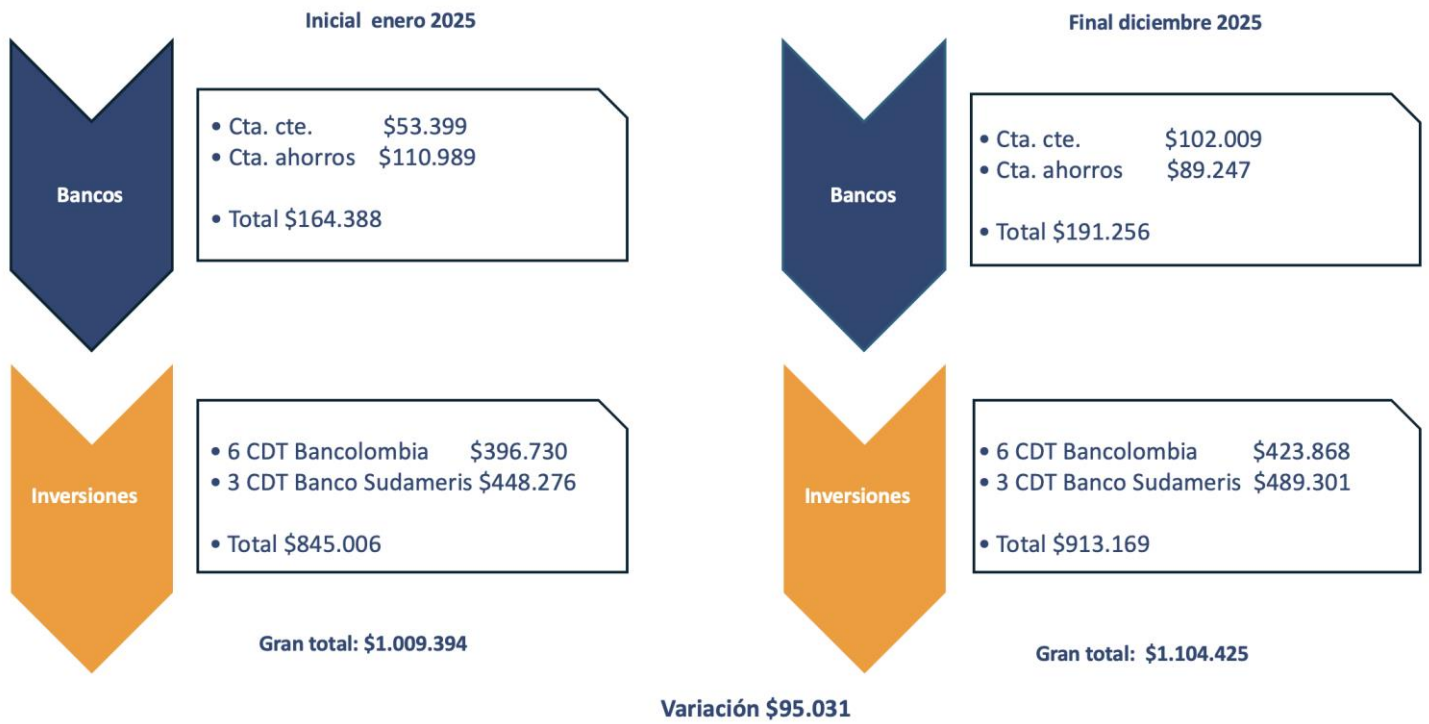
Inicial enero 2025

Bancos

• Cta. cte. $53.399
• Cta. ahorros $110.989

• Total $164.388

Inversiones

• 6 CDT Bancolombia $396.730
• 3 CDT Banco Sudameris $448.276

• Total $845.006

Gran total: $1.009.394

Final diciembre 2025

Bancos

• Cta. cte. $102.009
• Cta. ahorros $89.247

• Total $191.256

Inversiones

• 6 CDT Bancolombia $423.868
• 3 CDT Banco Sudameris $489.301

• Total $913.169

Gran total: $1.104.425

Variación $95.031